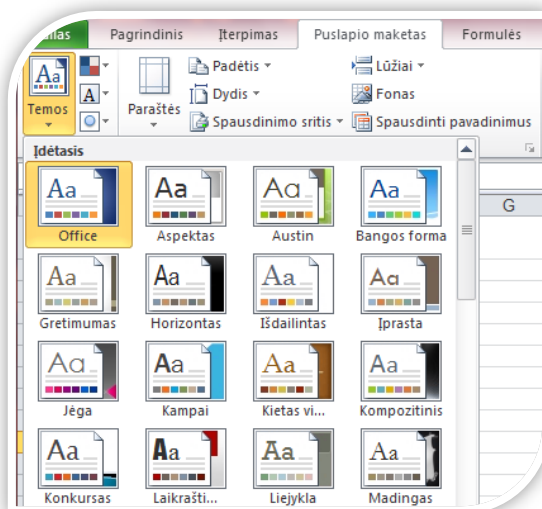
nas Pagrindinis Įterpimas Puslapio maketas Formulės

Aa Temos A Paraštės Padėtis Dydis Spausdinimo sritis Lūžiai Fonas Spausdinti pavadinimus

Įdėtasis

G

Aa Office
Aa Aspektas
Aa Austin
Aa Bangos forma
Aa Gretimumas
Aa Horizontas
Aa Išdailintas
Aa Įprasta
Aa Jėga
Aa Kampai
Aa Kietas vi...
Aa Kompozitinis
Aa Konkursas
Aa Laikrašti...
Aa Liejykla
Aa Madingas